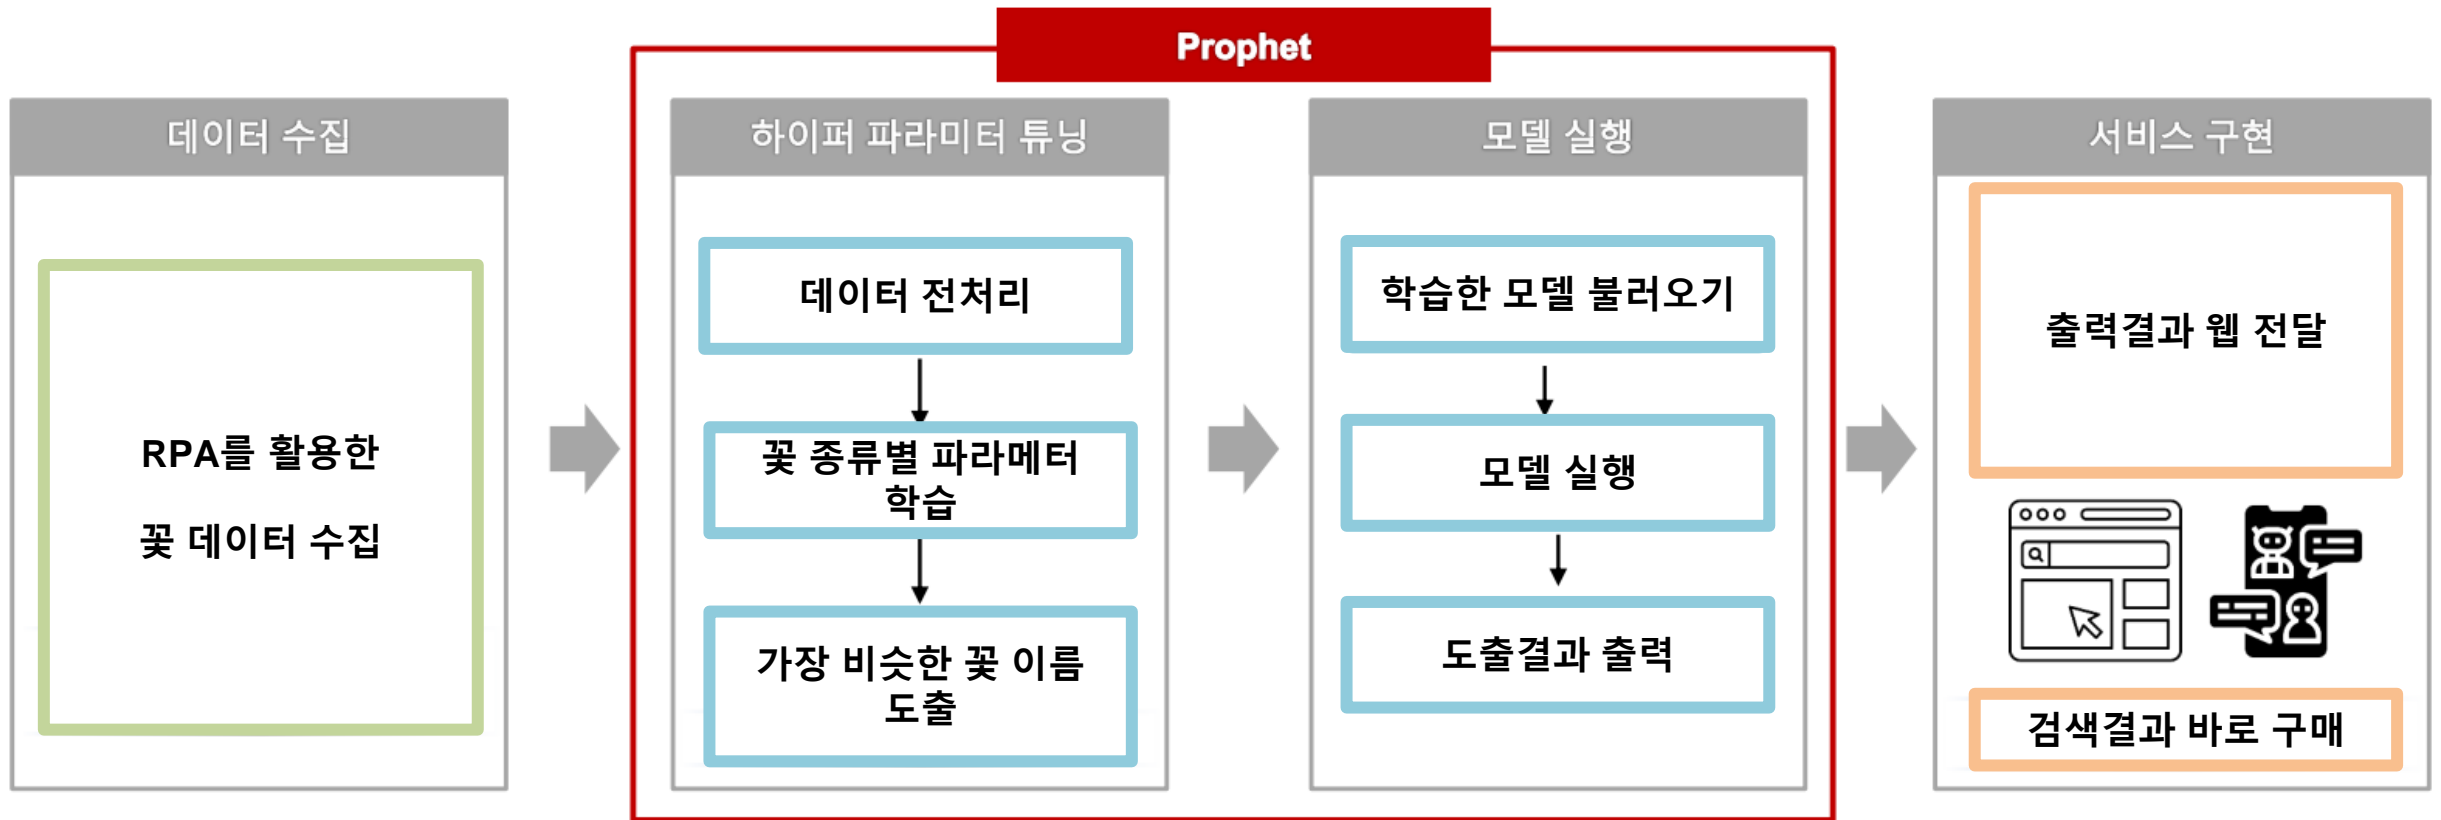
Prophet

데이터 수집

RPA를 활용한

꽃 데이터 수집

하이퍼 파라미터 튜닝

데이터 전처리

꽃 종류별 파라메터 학습

가장 비슷한 꽃 이름 도출

모델 실행

학습한 모델 불러오기

모델 실행

도출결과 출력

서비스 구현

출력결과 웹 전달

검색결과 바로 구매